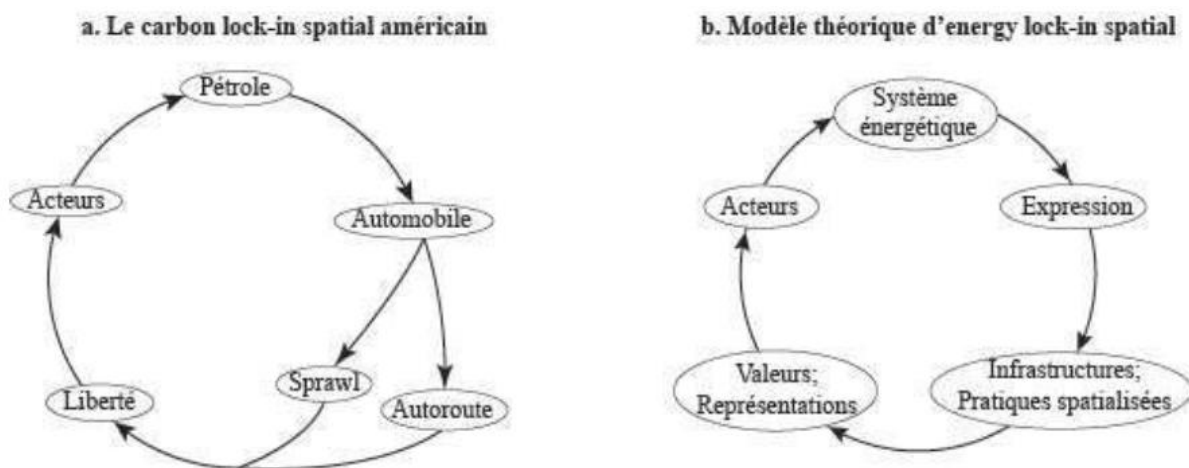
a. Le carbon lock-in spatial américain

Pétrole

Automobile

Sprawl

Autoroute

Liberté

Acteurs

b. Modèle théorique d'energy lock-in spatial

Système énergétique

Expression

Infrastructures; Pratiques spatialisées

Valeurs; Représentations

Acteurs